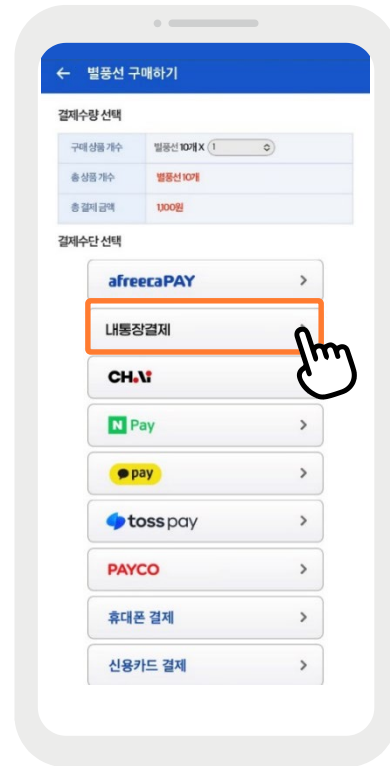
← 별풍선 구매하기

결제수량 선택

| 구매 상품 개수 | 별풍선 10개 X 1 |
|---|---|
| 총 상품 개수 | 별풍선 10개 |
| 총 결제 금액 | 1,100원 |

결제수단 선택

afreecaPAY >

내통장결제 >

CH.A

N Pay >

pay >

toss pay >

PAYCO >

휴대폰 결제 >

신용카드 결제 >